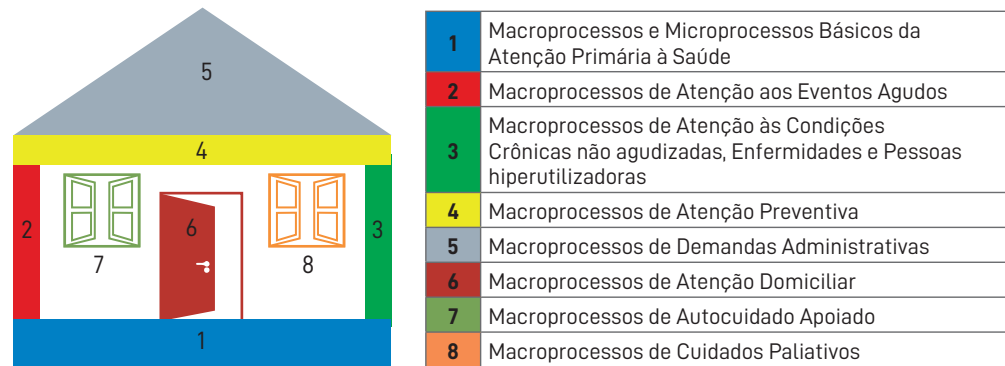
5

4

2

6

3

7

8

1

| | |
|---|---|
| 1 | Macroprocessos e Microprocessos Básicos da Atenção Primária à Saúde |
| 2 | Macroprocessos de Atenção aos Eventos Agudos |
| 3 | Macroprocessos de Atenção às Condições Crônicas não agudizadas, Enfermidades e Pessoas hiperutilizadoras |
| 4 | Macroprocessos de Atenção Preventiva |
| 5 | Macroprocessos de Demandas Administrativas |
| 6 | Macroprocessos de Atenção Domiciliar |
| 7 | Macroprocessos de Autocuidado Apoiado |
| 8 | Macroprocessos de Cuidados Paliativos |